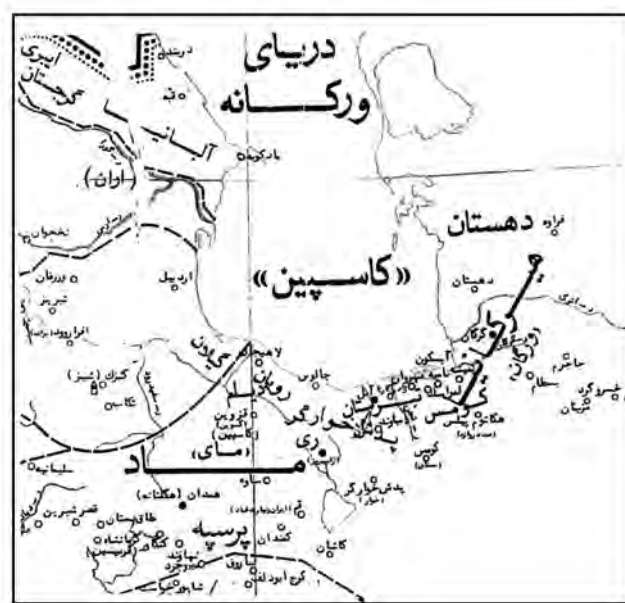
دریای
ورکـــانه

ایبری
گرجستان
دربند
قبه
آلبانیا
(اران)
بادکوبه
نخجوان
ورزقان
تبریز
اردبیل
«کاسپین»
فراوه
دهستان
دهستان
گرگان
ورکانا
مراغه
گیلان
کاشان (شیز)
تکاب
لاهیجان
رویان
آمل
چالوس
ساری
قزوین
(کاسپین)
تپورستان
پتشخوارگر
ری
ماد
(مای)
ساوه
همدان (هگمتانه)
قصرشیرین
کرمانشاه
نهاوند
پرسه
کاشان
قم
کرج ابودلف
بروجرد
شاپورخواست
سلیمانیه
خبوشان
سمنان
کومس
دامغان
شاهرود
هکاتوم پلس
سبزوار
جاجرم
پدشخوارگر
نیشابور